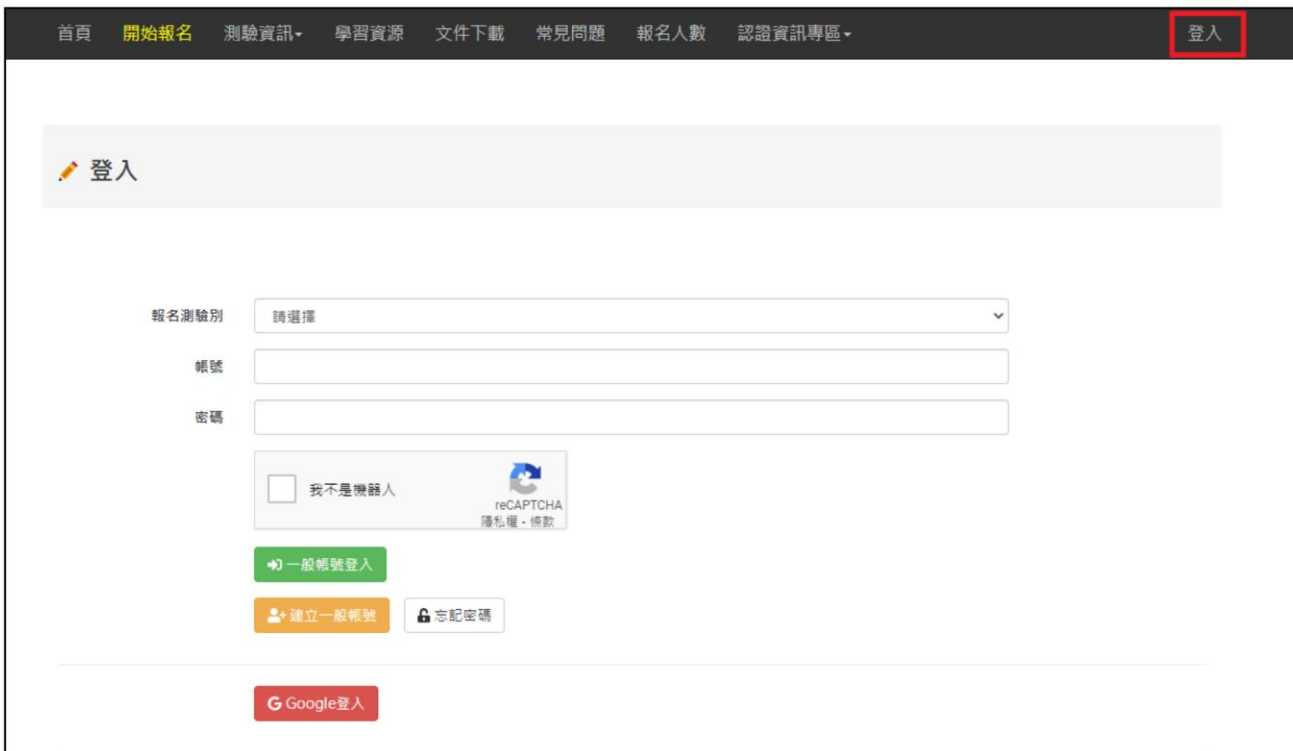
首頁 開始報名 測驗資訊 學習資源 文件下載 常見問題 報名人數 認證資訊專區 登入

登入

報名測驗別 請選擇

帳號

密碼

我不是機器人
reCAPTCHA
隱私權 - 條款

一般帳號登入

建立一般帳號 忘記密碼

Google登入